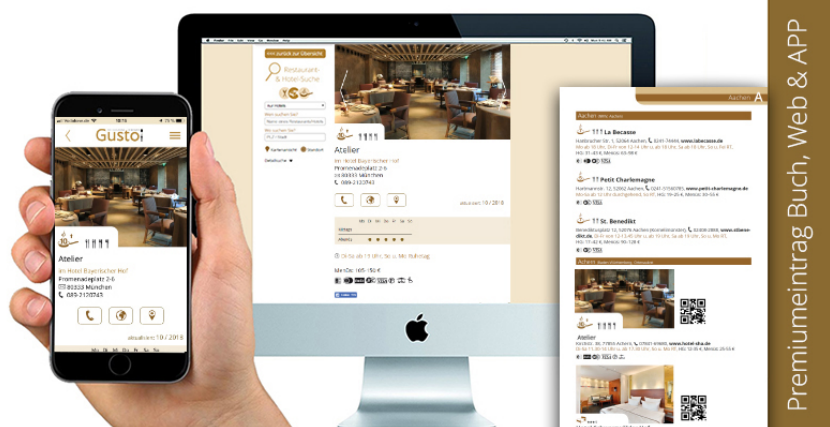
Premiumeintrag Buch, Web & APP

Gusto

Atelier

im Hotel Bayerischer Hof

Promenadeplatz 2-6

80333 München

089-2120743

aktuell seit: 10 / 2018

Mi Do Fr Sa

zurück zur Übersicht

Restaurant- & Hotel-Suche

Atelier

im Hotel Bayerischer Hof

Promenadeplatz 2-6

80333 München

089-2120743

aktuell seit: 10 / 2018

Aachen

Aachen A

La Becasse

Petit Charlemagne

St. Benedikt

Achern

Atelier